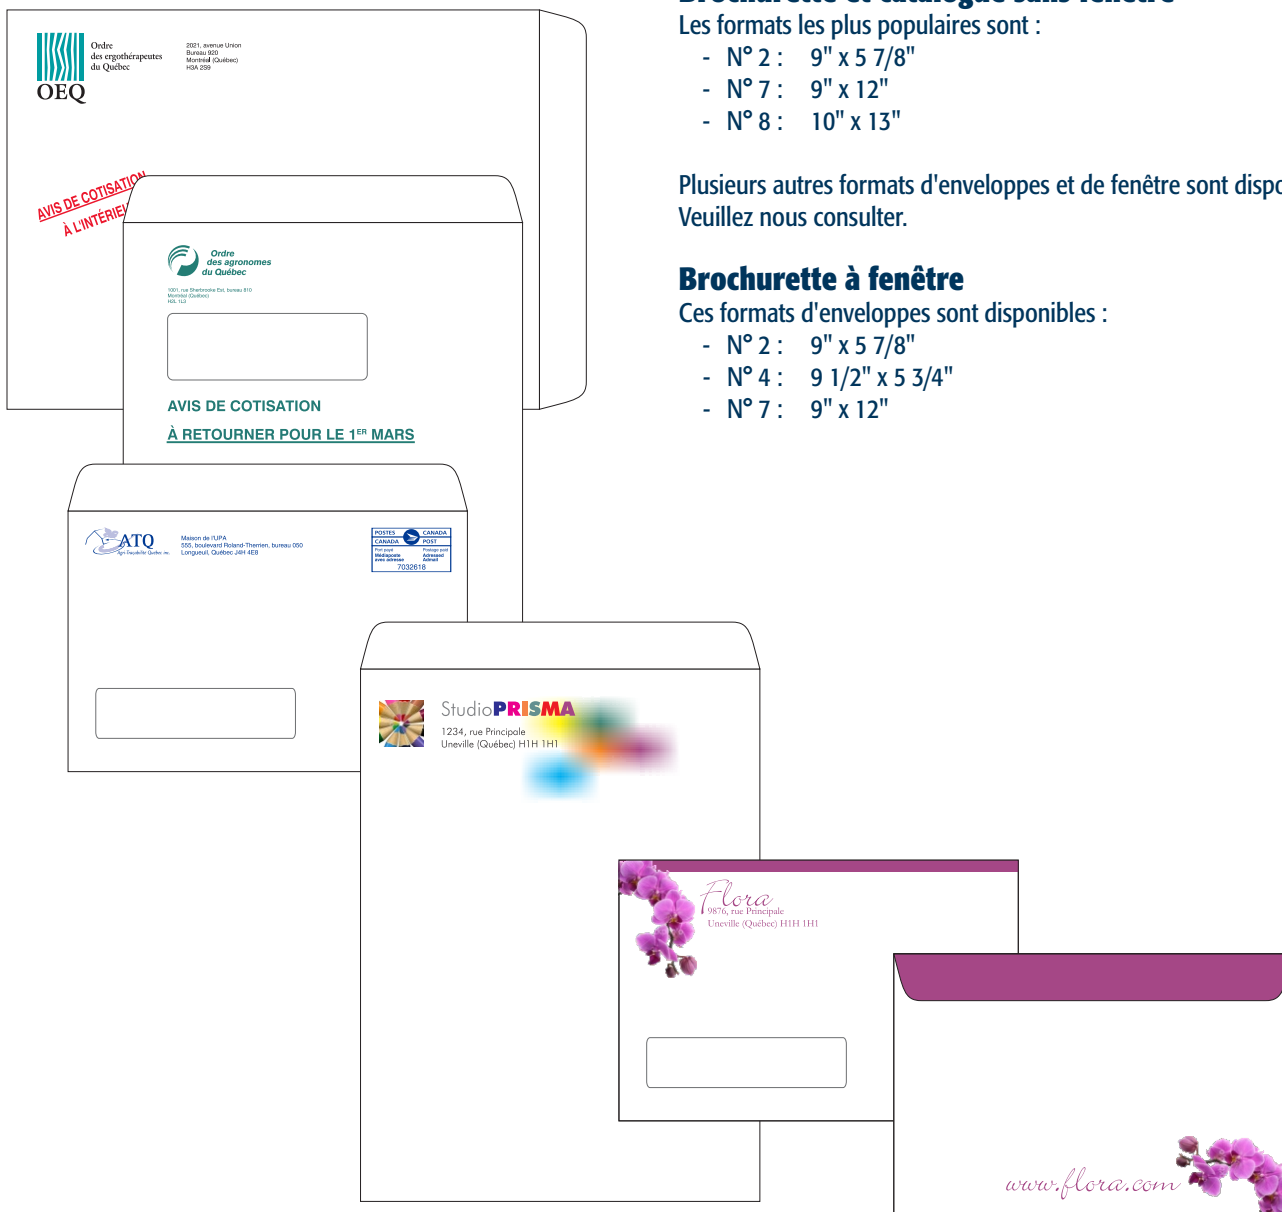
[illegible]
Les formats les plus populaires sont :
- N° 2 : 9" x 5 7/8"
- N° 7 : 9" x 12"
- N° 8 : 10" x 13"

Plusieurs autres formats d'enveloppes et de fenêtre sont dispo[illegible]
Veuillez nous consulter.

Brochurette à fenêtre
Ces formats d'enveloppes sont disponibles :
- N° 2 : 9" x 5 7/8"
- N° 4 : 9 1/2" x 5 3/4"
- N° 7 : 9" x 12"

Ordre des ergothérapeutes du Québec
OEQ
2021, avenue Union
Bureau 920
Montréal (Québec)
H3A 2S9

AVIS DE COTISATION
À L'INTÉRIEUR

Ordre des agronomes du Québec
1001, rue Sherbrooke Est, bureau 810
Montréal (Québec)
H2L 1L3

AVIS DE COTISATION
À RETOURNER POUR LE 1ER MARS

ATQ
Maison de l'UPA
555, boulevard Roland-Therrien, bureau 050
Longueuil, Québec J4H 4E8

POSTES CANADA POST
CANADA POST
Port payé
Médiaposte avec adresse
Postage paid
Addressed Admail
7032618

StudioPRISMA
1234, rue Principale
Uneville (Québec) H1H 1H1

Flora
9876, rue Principale
Uneville (Québec) H1H 1H1

www.flora.com